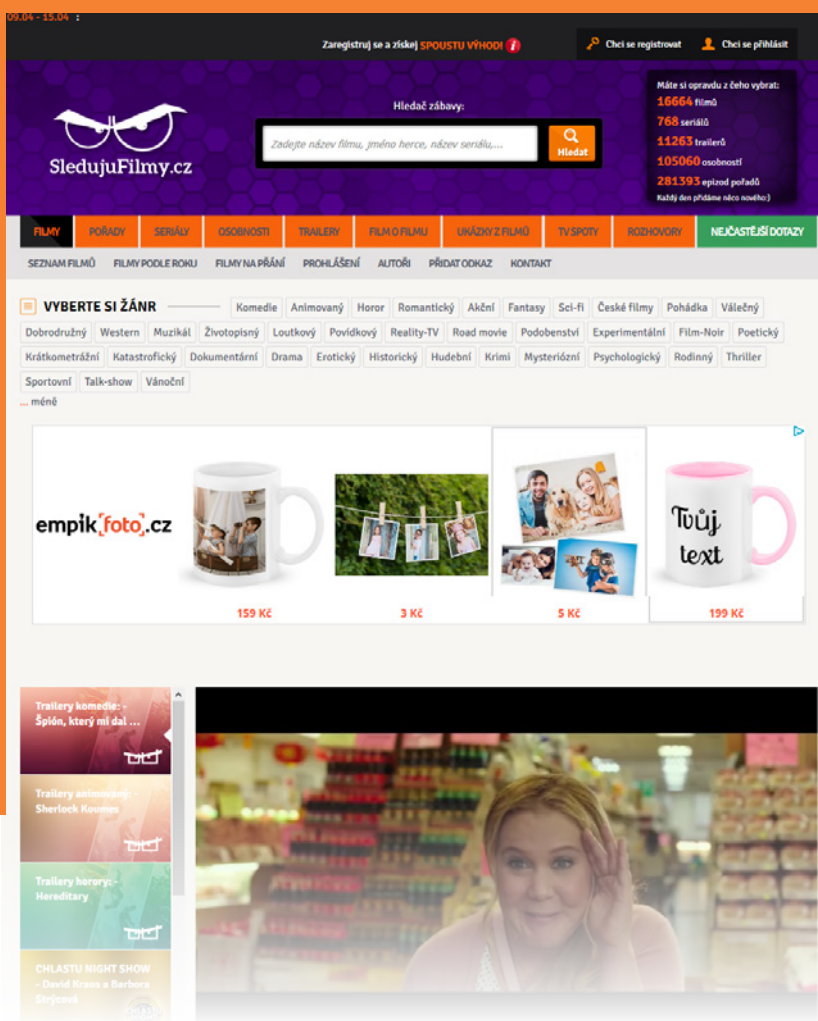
09.04 - 15.04 :

Zaregistruj se a získej SPOUSTU VÝHOD!

Chci se registrovat | Chci se přihlásit

SledujuFilmy.cz

Hledač zábavy:

Zadejte název filmu, jméno herce, název seriálu,...

Hledat

Máte si opravdu z čeho vybrat:
16664 filmů
768 seriálů
11263 trailerů
105060 osobností
281393 epizod pořadů
Každý den přidáme něco nového:)

FILMY | POŘADY | SERIÁLY | OSOBNOSTI | TRAILERY | FILM O FILMU | UKÁZKY Z FILMŮ | TV SPOTY | ROZHOVORY | NEJČASTĚJŠÍ DOTAZY

SEZNAM FILMŮ | FILMY PODLE ROKU | FILMY NA PŘÁNÍ | PROHLÁŠENÍ | AUTOŘI | PŘIDAT ODKAZ | KONTAKT

VYBERTE SI ŽÁNR

Komedie | Animovaný | Horor | Romantický | Akční | Fantasy | Sci-fi | České filmy | Pohádka | Válečný | Dobrodružný | Western | Muzikál | Životopisný | Loutkový | Povídkový | Reality-TV | Road movie | Podobenství | Experimentální | Film-Noir | Poetický | Krátkometrážní | Katastrofický | Dokumentární | Drama | Erotický | Historický | Hudební | Krimi | Mysteriózní | Psychologický | Rodinný | Thriller | Sportovní | Talk-show | Vánoční

... méně

empik[foto].cz

Tvůj text

159 Kč | 3 Kč | 5 Kč | 199 Kč

Trailery komedie: - Špión, který mi dal ...

Trailery animovaný: - Sherlock Koumes

Trailery horory: - Hereditary

CHLASTU NIGHT SHOW - David Kraus a Barbora Štrýcová